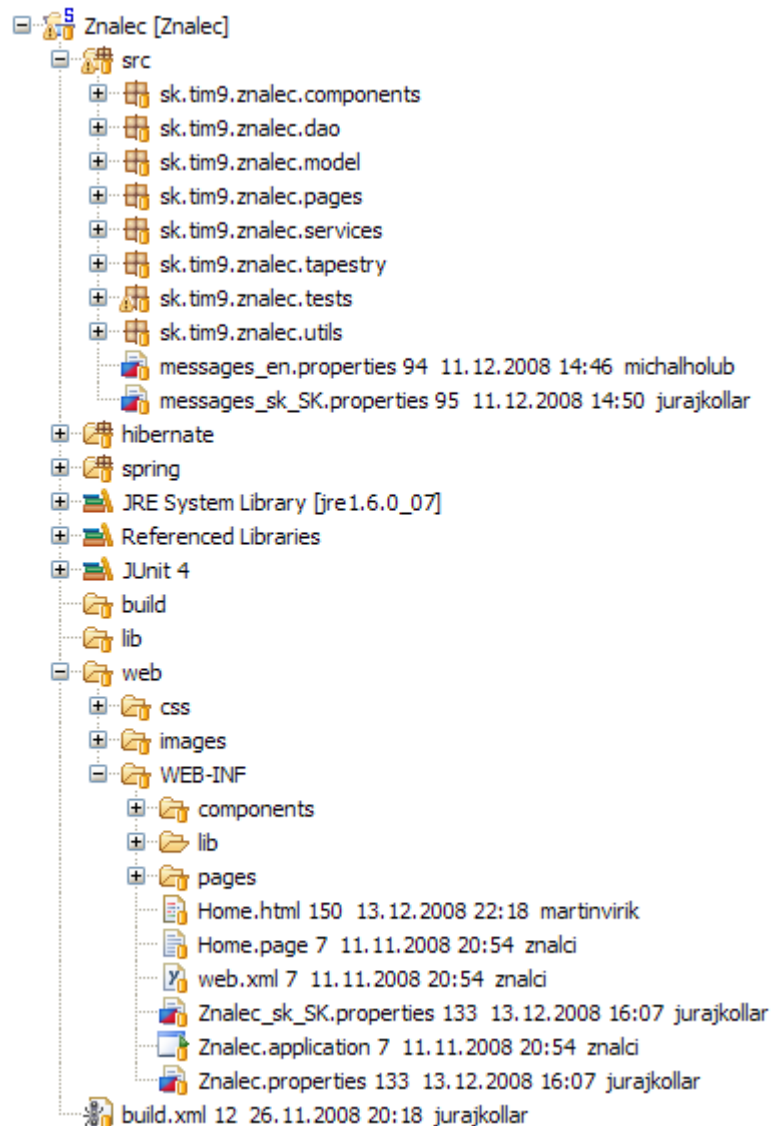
Znalec [Znalec]
src
sk.tim9.znalec.components
sk.tim9.znalec.dao
sk.tim9.znalec.model
sk.tim9.znalec.pages
sk.tim9.znalec.services
sk.tim9.znalec.tapestry
sk.tim9.znalec.tests
sk.tim9.znalec.utils
messages_en.properties 94 11.12.2008 14:46 michalholub
messages_sk_SK.properties 95 11.12.2008 14:50 jurajkollar
hibernate
spring
JRE System Library [jre1.6.0_07]
Referenced Libraries
JUnit 4
build
lib
web
css
images
WEB-INF
components
lib
pages
Home.html 150 13.12.2008 22:18 martinvirik
Home.page 7 11.11.2008 20:54 znalci
web.xml 7 11.11.2008 20:54 znalci
Znalec_sk_SK.properties 133 13.12.2008 16:07 jurajkollar
Znalec.application 7 11.11.2008 20:54 znalci
Znalec.properties 133 13.12.2008 16:07 jurajkollar
build.xml 12 26.11.2008 20:18 jurajkollar